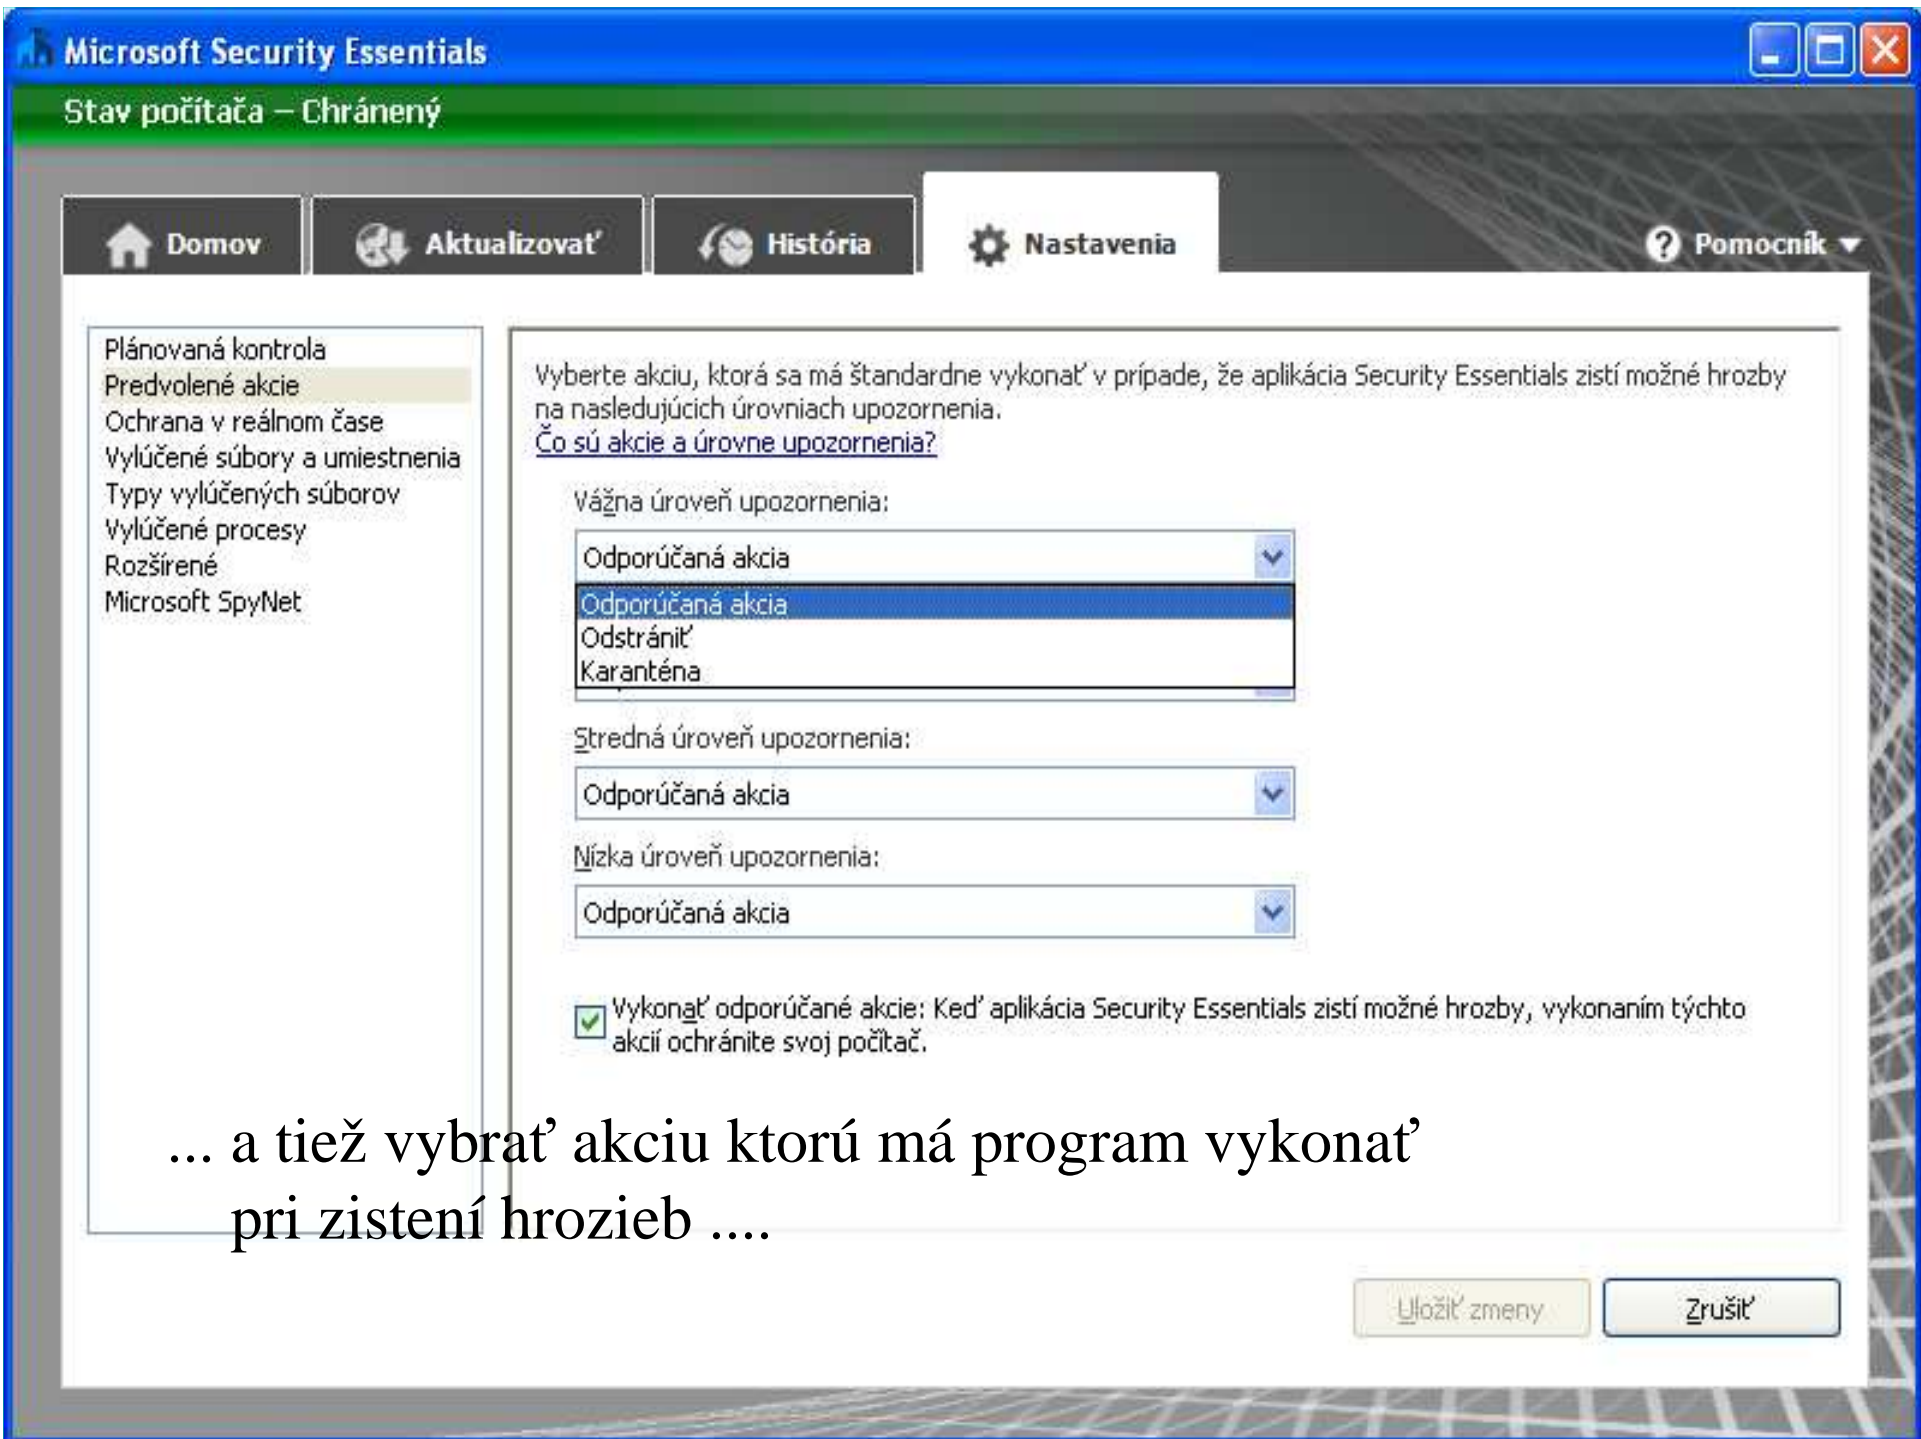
Microsoft Security Essentials

Stav počítača – Chránený

Domov
Aktualizovať
História
Nastavenia
Pomocník

Plánovaná kontrola
Predvolené akcie
Ochrana v reálnom čase
Vylúčené súbory a umiestnenia
Typy vylúčených súborov
Vylúčené procesy
Rozšírené
Microsoft SpyNet

Vyberte akciu, ktorá sa má štandardne vykonať v prípade, že aplikácia Security Essentials zistí možné hrozby na nasledujúcich úrovniach upozornenia.
Čo sú akcie a úrovne upozornenia?

Vážna úroveň upozornenia:
Odporúčaná akcia
Odporúčaná akcia
Odstrániť
Karanténa

Stredná úroveň upozornenia:
Odporúčaná akcia

Nízka úroveň upozornenia:
Odporúčaná akcia

Vykonať odporúčané akcie: Keď aplikácia Security Essentials zistí možné hrozby, vykonaním týchto akcií ochránite svoj počítač.

... a tiež vybrať akciu ktorú má program vykonať pri zistení hrozieb ....

Uložiť zmeny
Zrušiť